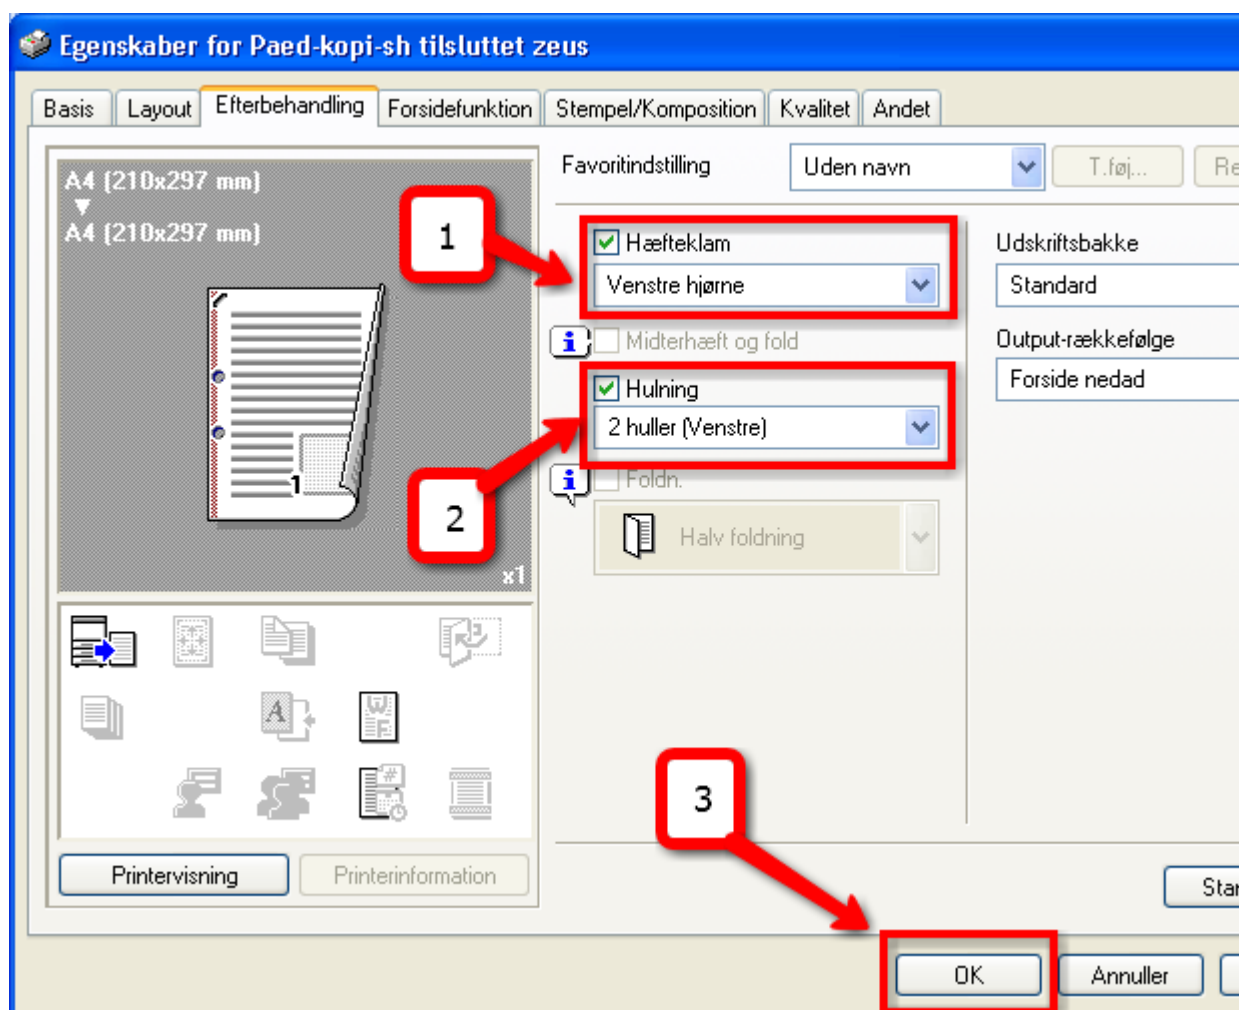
Egenskaber for Paed-kopi-sh tilsluttet zeus

Basis | Layout | Efterbehandling | Forsidefunktion | Stempel/Komposition | Kvalitet | Andet

A4 [210x297 mm]
▼
A4 [210x297 mm]

1

x1

Favoritindstilling
Uden navn
T.føj...
Re

1

Hæfteklam
Venstre hjørne

Udskriftsbakke
Standard

Midterhæft og fold

Output-rækkefølge
Forside nedad

Hulning
2 huller (Venstre)

2

Foldn.
Halv foldning

3

Printervisning
Printerinformation

Star

OK
Annuller